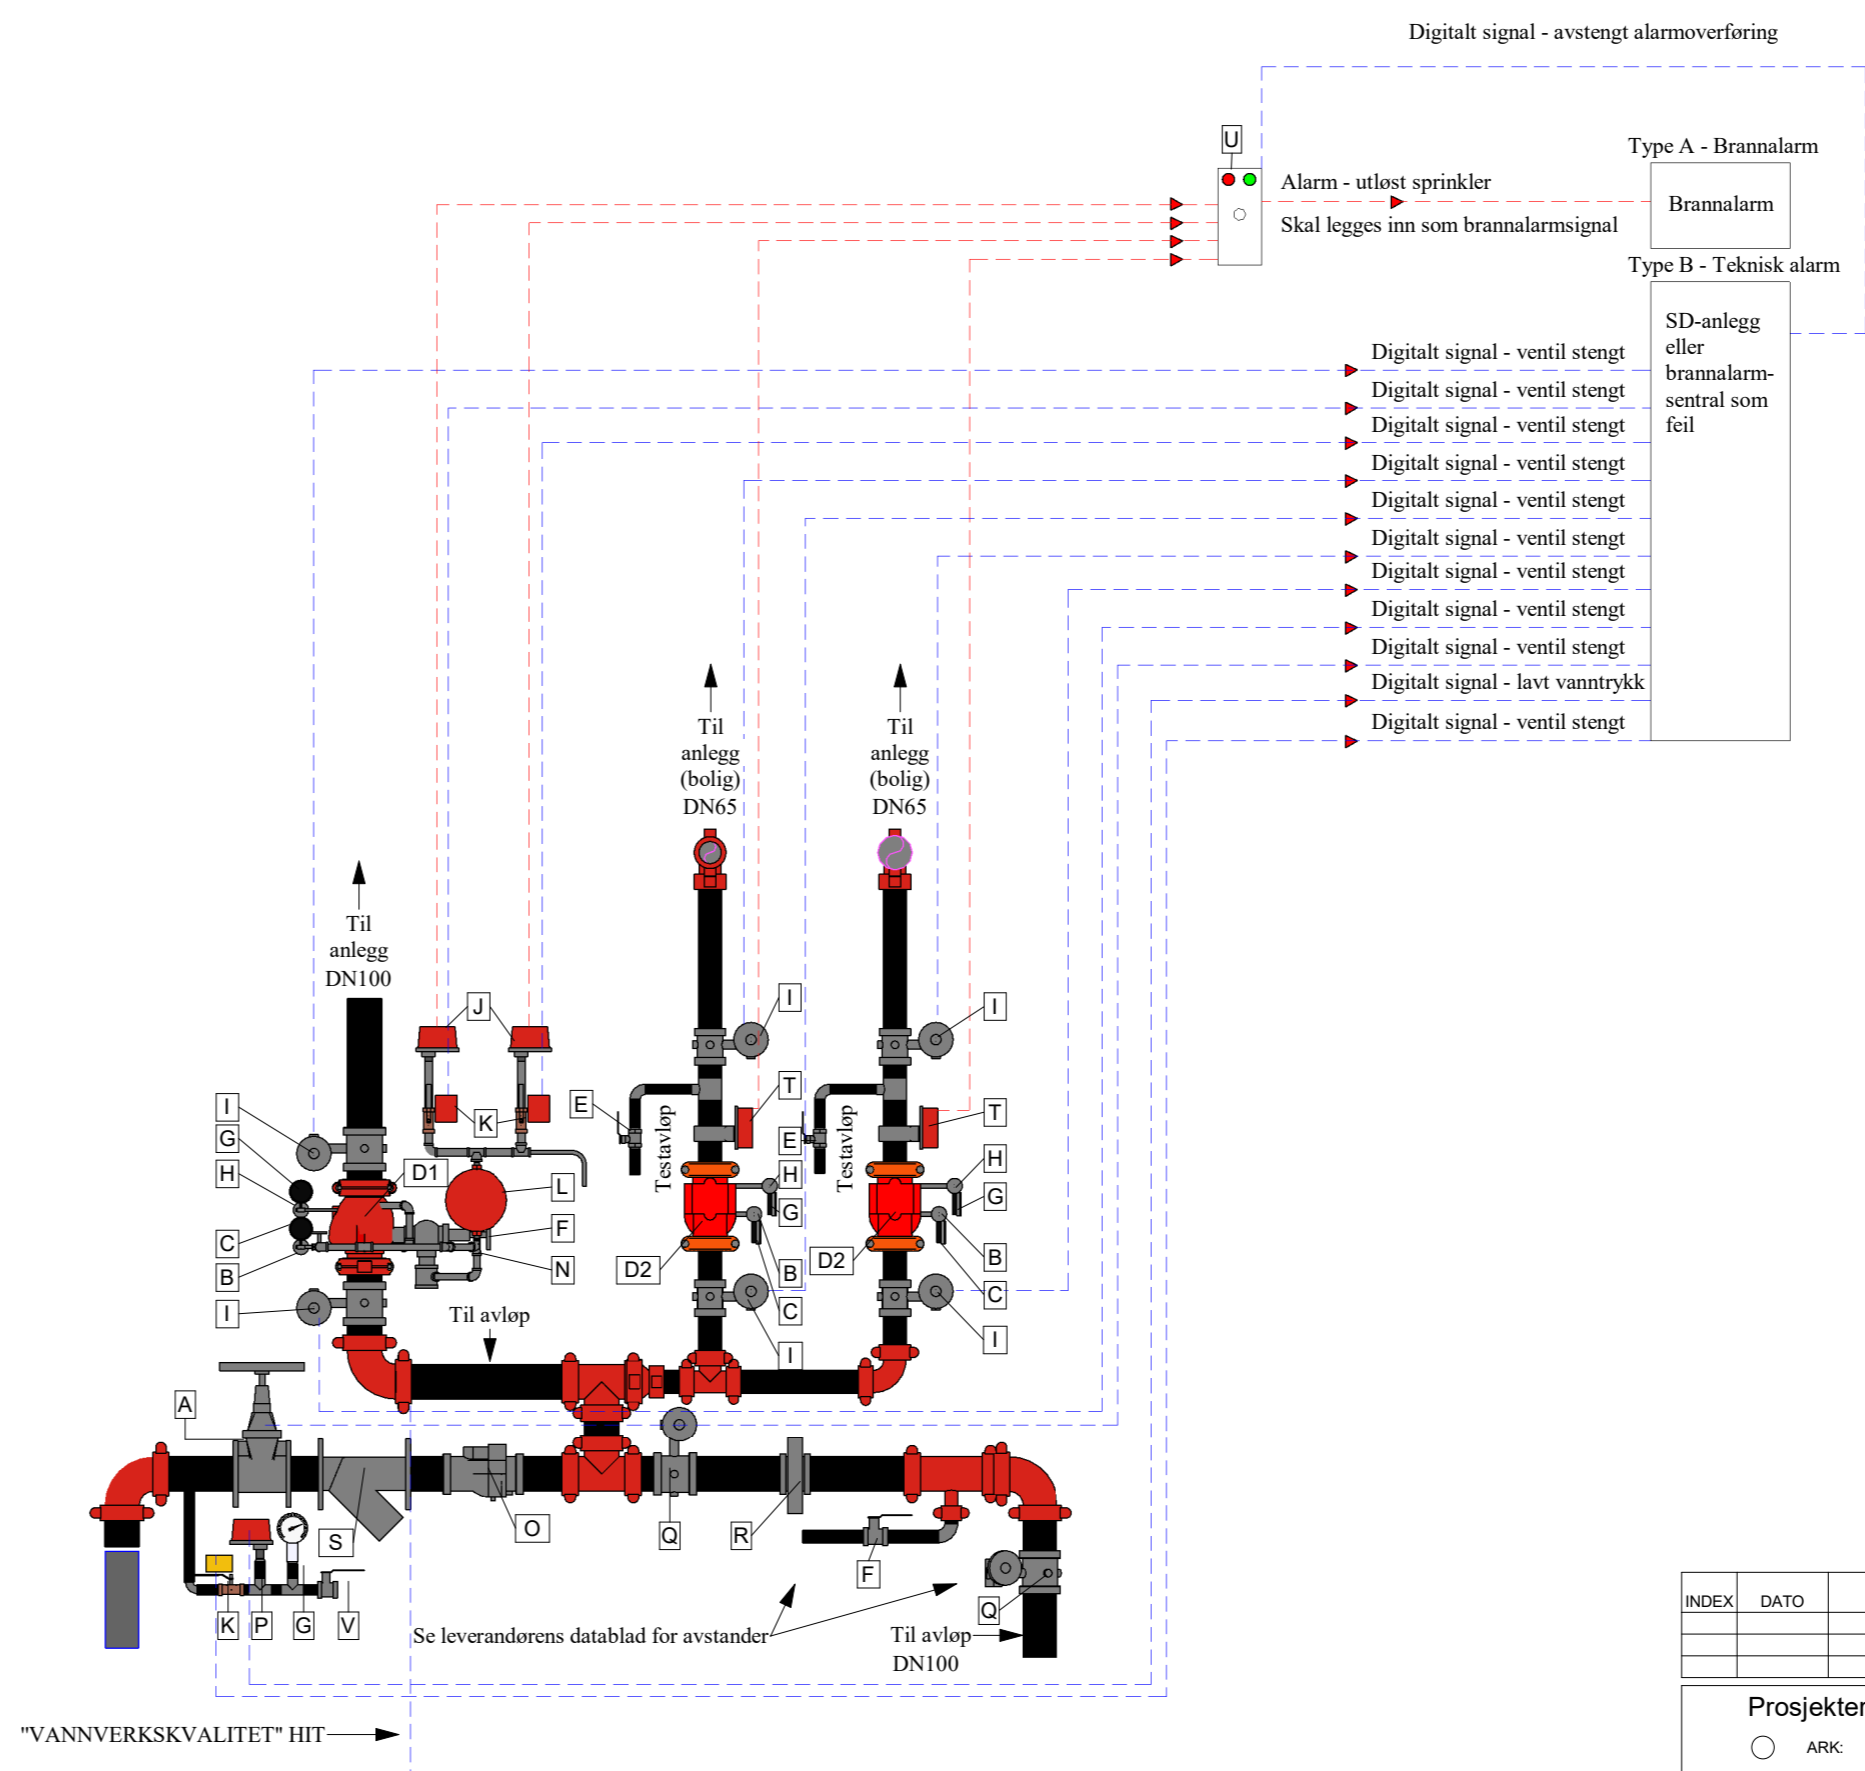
Digitalt signal - avstengt alarmoverføring

U

Alarm - utløst sprinkler

Skal legges inn som brannalarmsignal

Type A - Brannalarm

Brannalarm

Type B - Teknisk alarm

SD-anlegg eller brannalarm-sentral som feil

Digitalt signal - ventil stengt
Digitalt signal - ventil stengt
Digitalt signal - ventil stengt
Digitalt signal - ventil stengt
Digitalt signal - ventil stengt
Digitalt signal - ventil stengt
Digitalt signal - ventil stengt
Digitalt signal - ventil stengt
Digitalt signal - ventil stengt
Digitalt signal - lavt vanntrykk
Digitalt signal - ventil stengt

Til anlegg (bolig) DN65

Til anlegg (bolig) DN65

Til anlegg DN100

J

I

I

K

E

T

T

I

E

G

Testavløp

Testavløp

H

H

D1

L

G

G

C

F

B

B

N

D2

D2

C

I

I

Til avløp

I

I

A

O

Q

R

S

F

K

P

G

V

Q

Se leverandørens datablad for avstander

Til avløp DN100

"VANNVERKSKVALITET" HIT

| INDEX | DATO | |
|---|---|---|
| | | |
| | | |

Prosjekter

ARK: